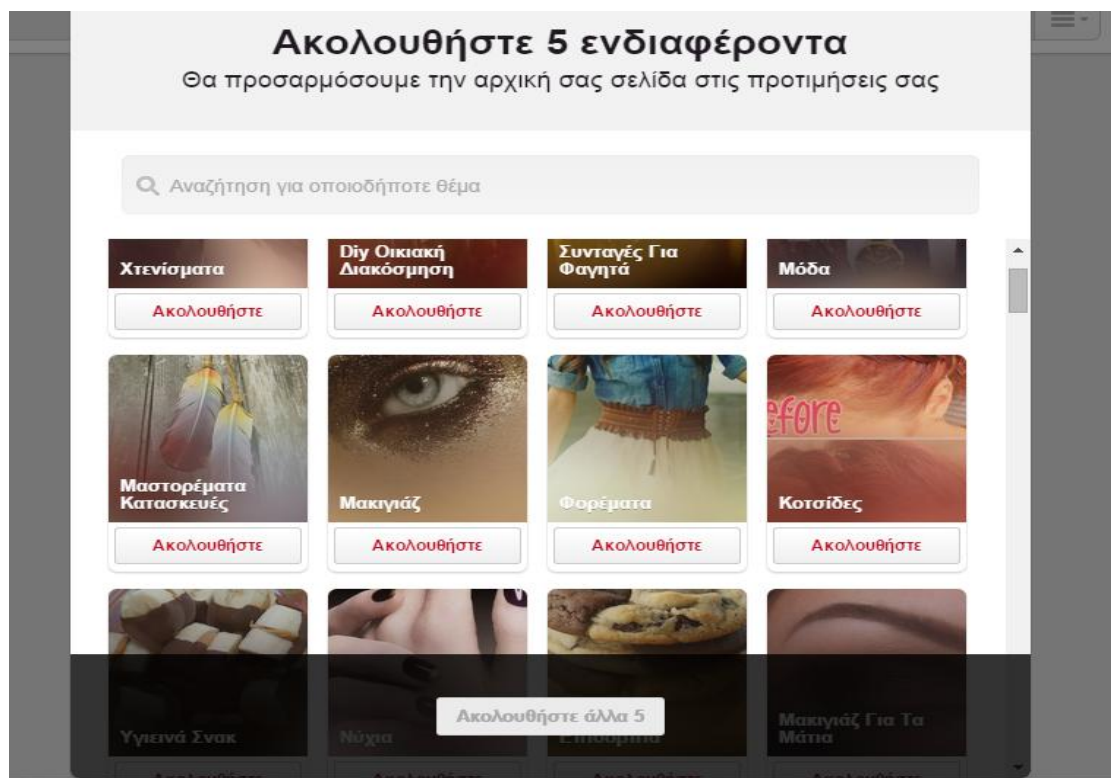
Ακολουθήστε 5 ενδιαφέροντα
Θα προσαρμόσουμε την αρχική σας σελίδα στις προτιμήσεις σας

Αναζήτηση για οποιοδήποτε θέμα

Χτενίσματα
Ακολουθήστε

Diy Οικιακή Διακόσμηση
Ακολουθήστε

Συνταγές Για Φαγητά
Ακολουθήστε

Μόδα
Ακολουθήστε

Μαστορέματα Κατασκευές
Ακολουθήστε

Μακιγιάζ
Ακολουθήστε

Φορέματα
Ακολουθήστε

efore
Κοτσίδες
Ακολουθήστε

Υγιεινά Σνακ

Νύχια

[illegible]

Μακιγιάζ Για Τα Μάτια

Ακολουθήστε άλλα 5